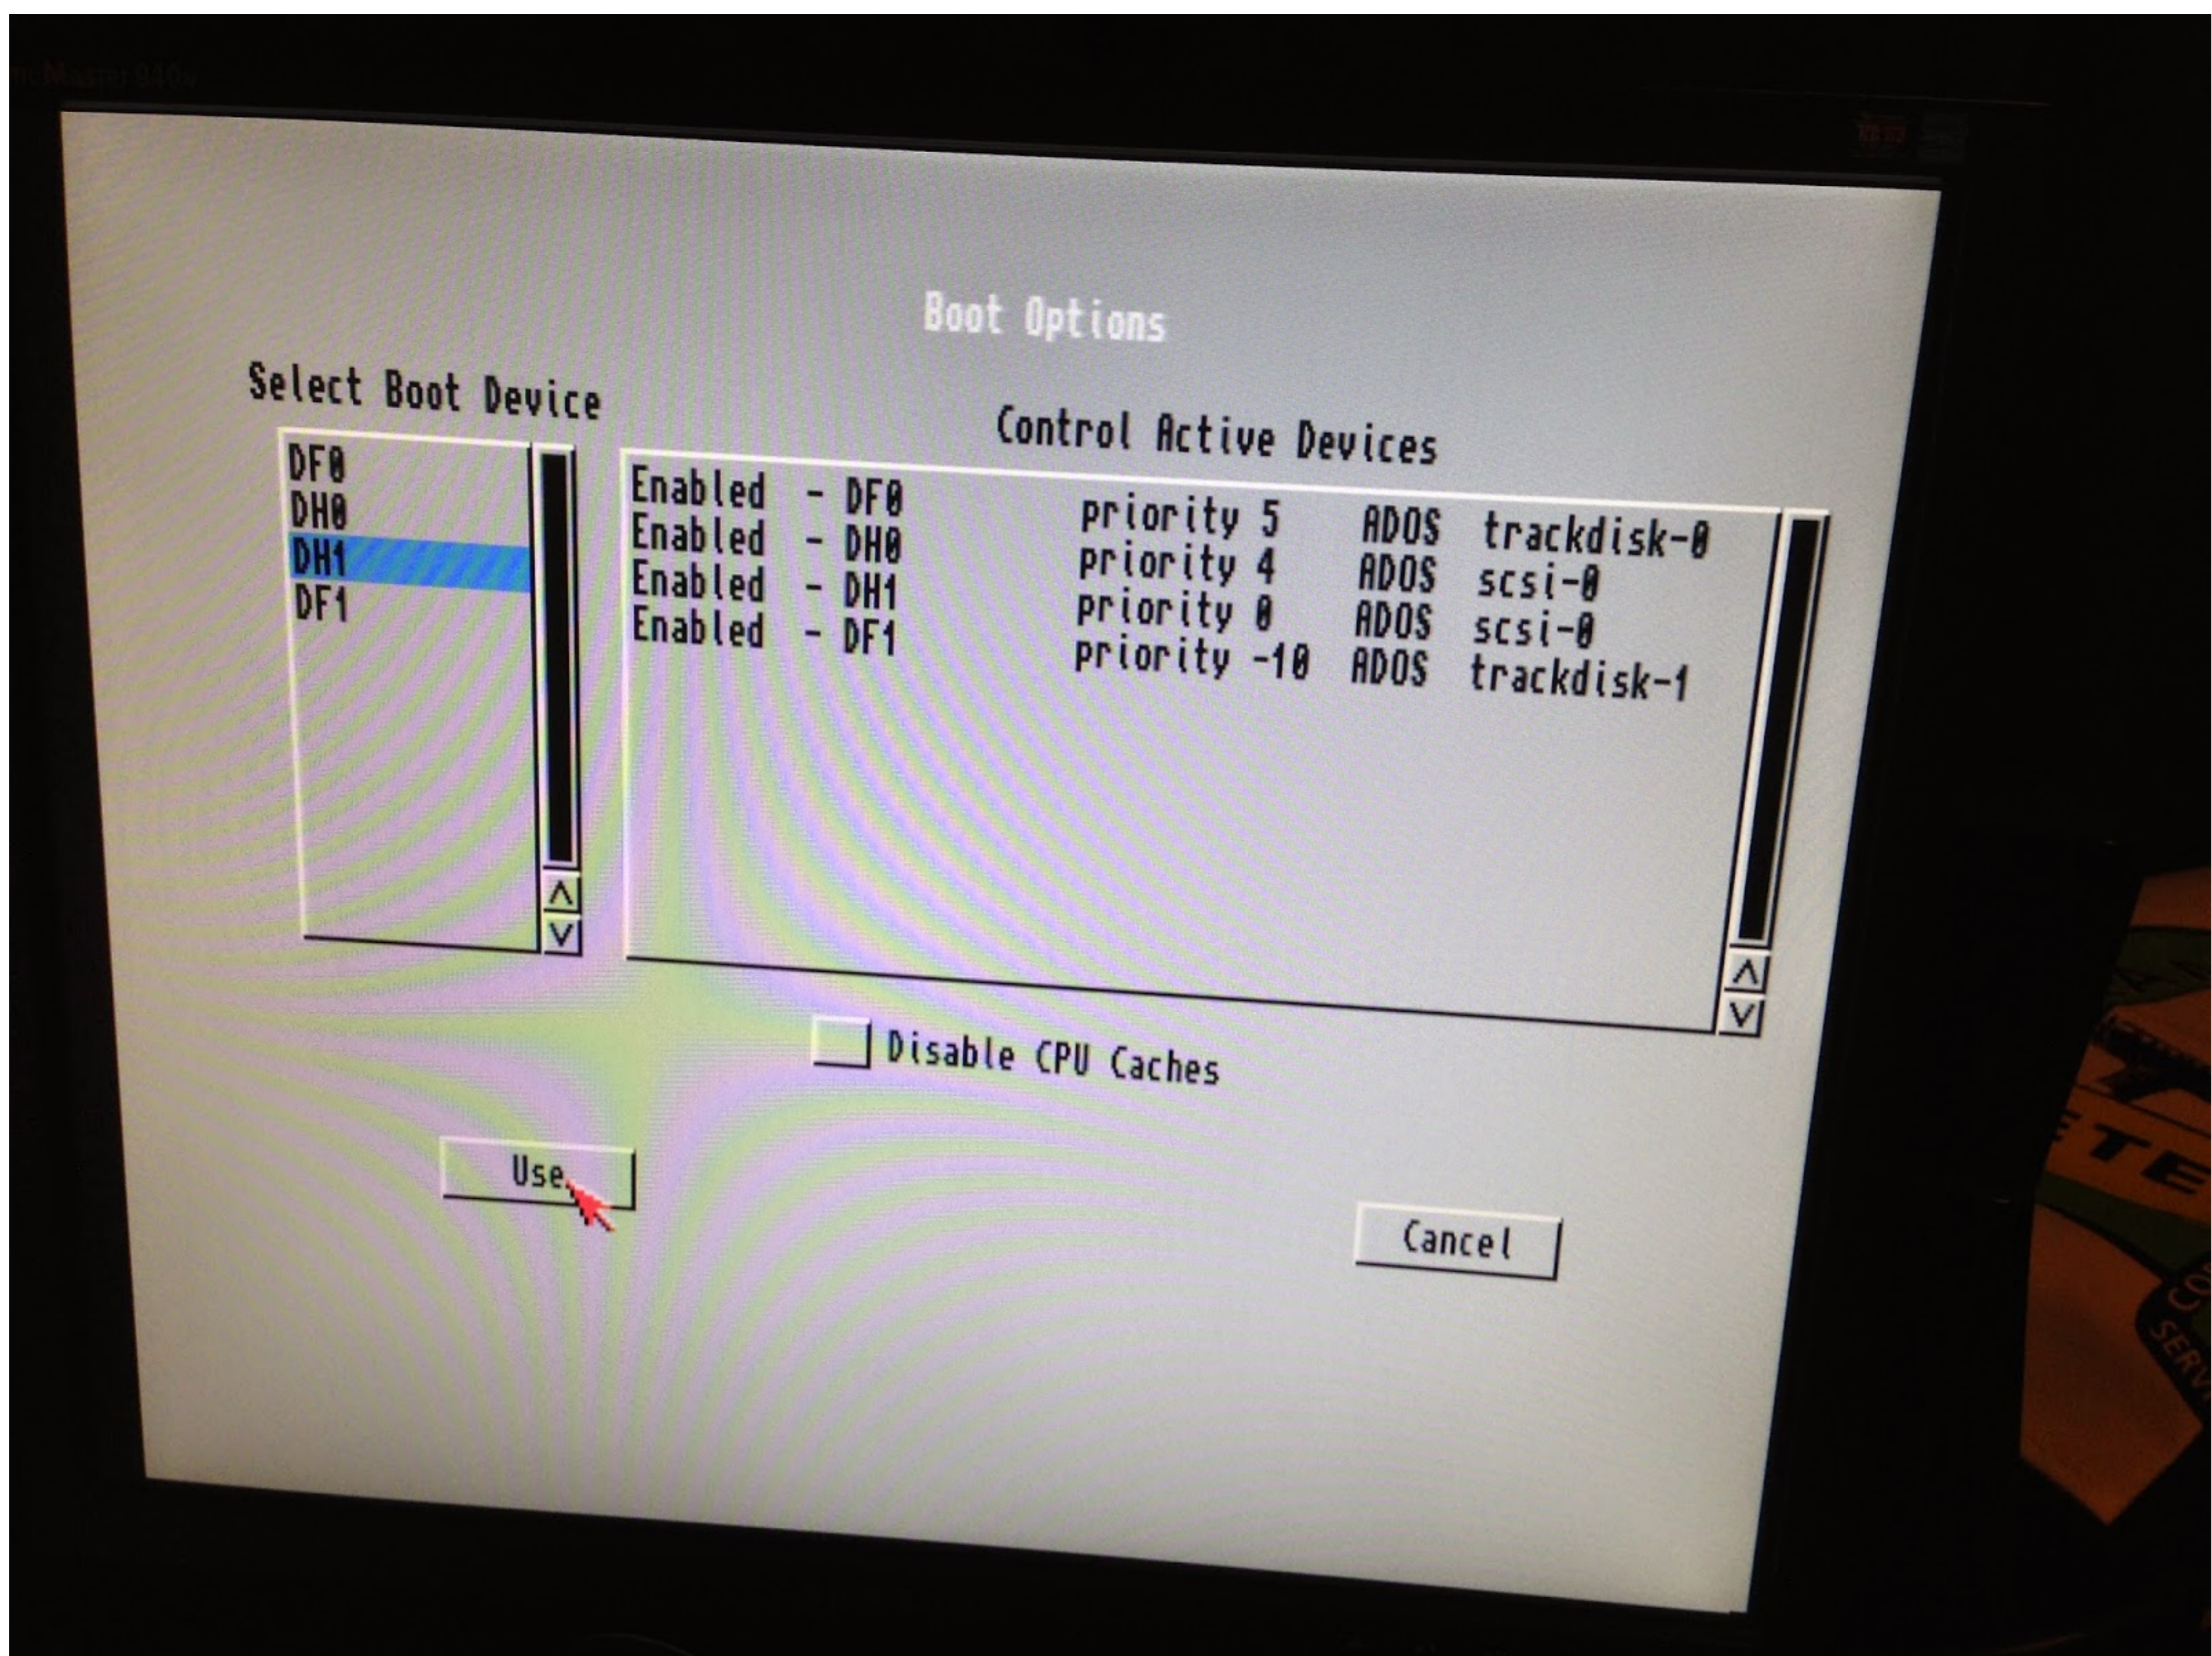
Boot Options

Select Boot Device

DF0
DH0
DH1
DF1

Control Active Devices

| | | | |
|---|---|---|---|
| Enabled - DF0 | priority 5 | ADOS | trackdisk-0 |
| Enabled - DH0 | priority 4 | ADOS | scsi-0 |
| Enabled - DH1 | priority 0 | ADOS | scsi-0 |
| Enabled - DF1 | priority -10 | ADOS | trackdisk-1 |

Disable CPU Caches

Use

Cancel